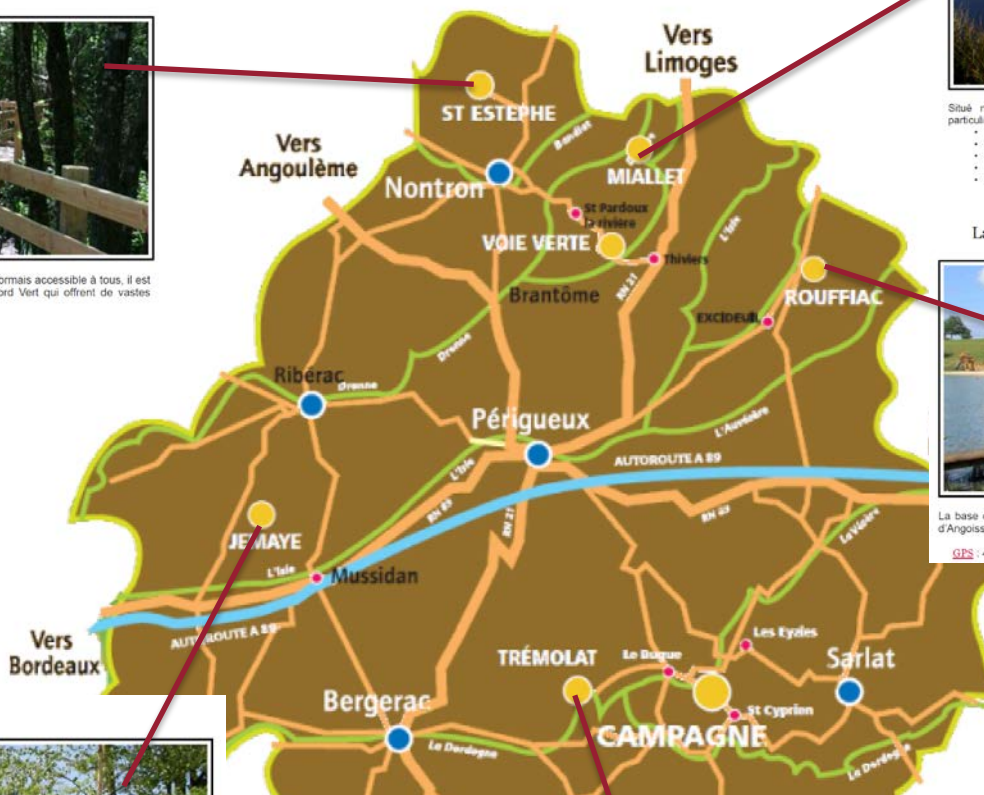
ormais accessible à tous, il est
ord Vert qui offrent de vastes

Vers Limoges

Vers Angoulême

ST ESTEPHE

Nontron

Bandiat

MIALLET

St Pardoux la Rivière

VOIE VERTE

Thiviers

Brantôme

RN 21

L'Isle

ROUFFIAC

EXCIDEUIL

Dronne

Ribérac

Dronne

Périgueux

L'Auvézère

AUTOROUTE A 89

L'Isle

RN 89

RN 21

RN 89

La Vézère

JEMAYE

L'Isle

Mussidan

AUTOROUTE A 89

Vers Bordeaux

TRÉMOLAT

Le Bugue

Les Eyzies

Sarlat

Bergerac

St Cyprien

CAMPAGNE

La Dordogne

La Dordogne

Situé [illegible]
particuli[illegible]

La

La base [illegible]
d'Angoiss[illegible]

GPS : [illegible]